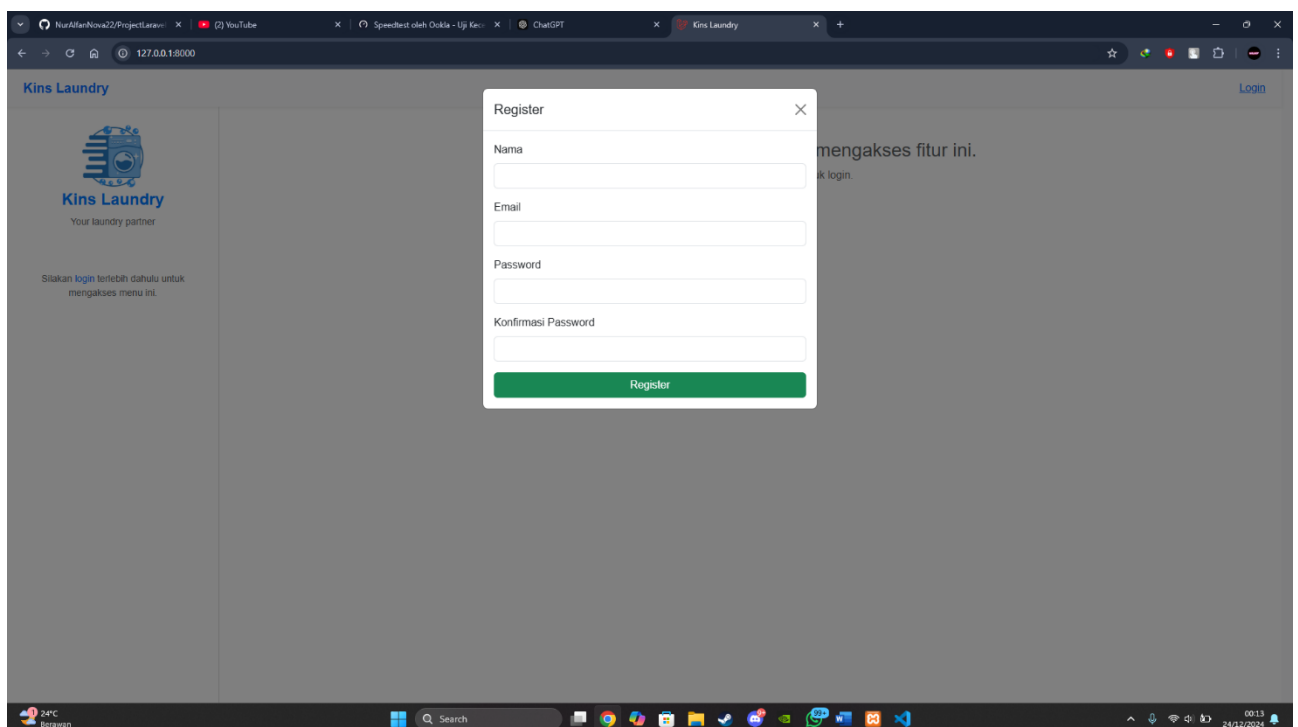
NurAlfanNova22/ProjectLarave ×
(2) YouTube ×
Speedtest oleh Ookla - Uji Kec ×
ChatGPT ×
Kins Laundry ×
+

127.0.0.1:8000

Kins Laundry

Login

Kins Laundry
Your laundry partner

Silakan login terlebih dahulu untuk mengakses menu ini.

mengakses fitur ini.
k login.

Register

Nama

Email

Password

Konfirmasi Password

Register

24°C
Berawan

Search

99+

00:13
24/12/2024